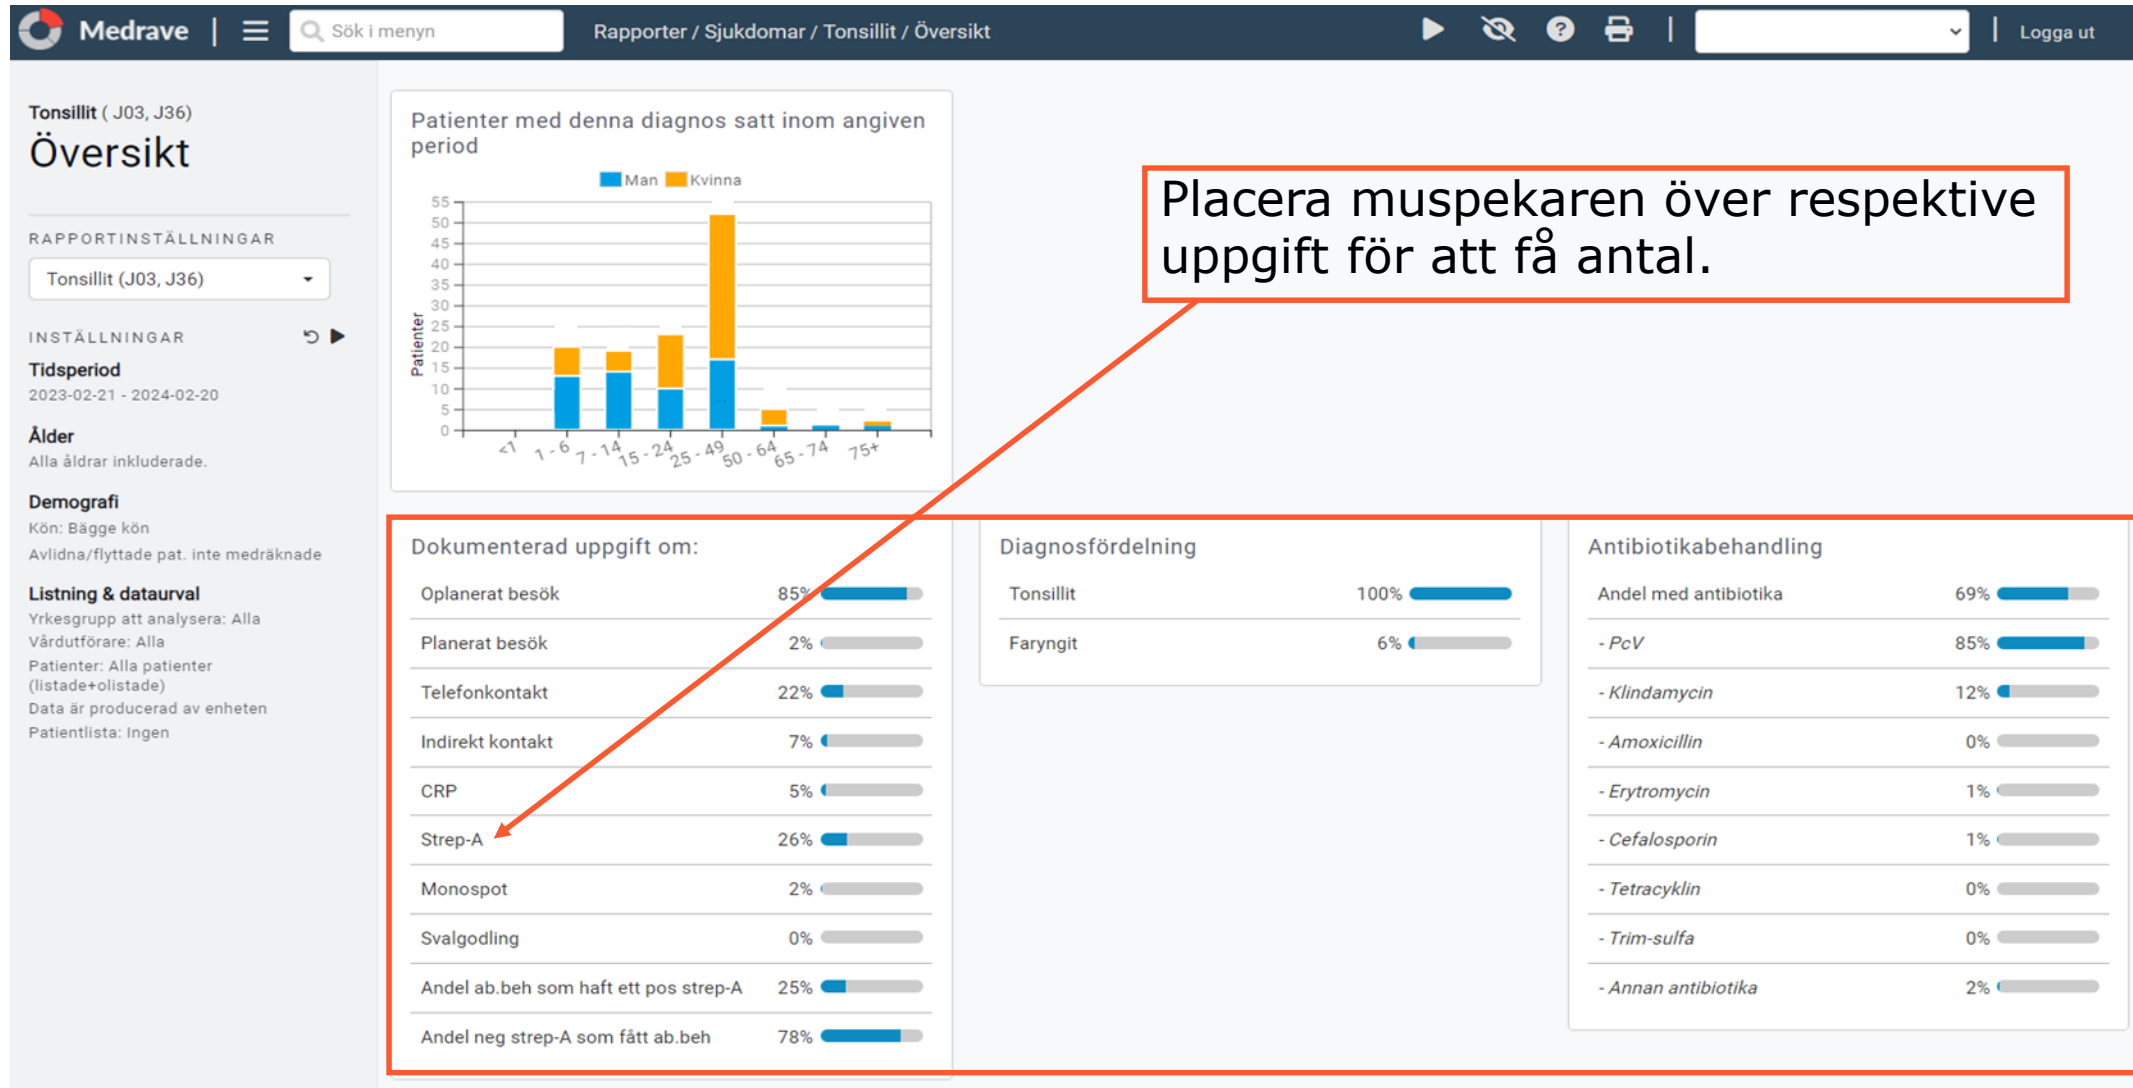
Medrave | Sök i menyn Rapporter / Sjukdomar / Tonsillit / Översikt Logga ut

Tonsillit ( J03, J36)
Översikt

RAPPORTINSTÄLLNINGAR
Tonsillit (J03, J36)

INSTÄLLNINGAR
Tidsperiod
2023-02-21 - 2024-02-20
Ålder
Alla åldrar inkluderade.
Demografi
Kön: Bägge kön
Avlidna/flyttade pat. inte medräknade
Listning & dataurval
Yrkesgrupp att analysera: Alla
Vårdutförare: Alla
Patienter: Alla patienter (listade+olistade)
Data är producerad av enheten
Patientlista: Ingen

Patienter med denna diagnos satt inom angiven period

Man Kvinna

55
50
45
40
35
30
25
20
15
10
5
0

Patienter

<1 1 - 6 7 - 14 15 - 24 25 - 49 50 - 64 65 - 74 75+

Placera muspekaren över respektive uppgift för att få antal.

Dokumenterad uppgift om:
| | |
|---|---|
| Oplanerat besök | 85% |
| Planerat besök | 2% |
| Telefonkontakt | 22% |
| Indirekt kontakt | 7% |
| CRP | 5% |
| Strep-A | 26% |
| Monospot | 2% |
| Svalgodling | 0% |
| Andel ab.beh som haft ett pos strep-A | 25% |
| Andel neg strep-A som fått ab.beh | 78% |

Diagnosfördelning
| | |
|---|---|
| Tonsillit | 100% |
| Faryngit | 6% |

Antibiotikabehandling
| | |
|---|---|
| Andel med antibiotika | 69% |
| - PcV | 85% |
| - Klindamycin | 12% |
| - Amoxicillin | 0% |
| - Erytromycin | 1% |
| - Cefalosporin | 1% |
| - Tetracyklin | 0% |
| - Trim-sulfa | 0% |
| - Annan antibiotika | 2% |